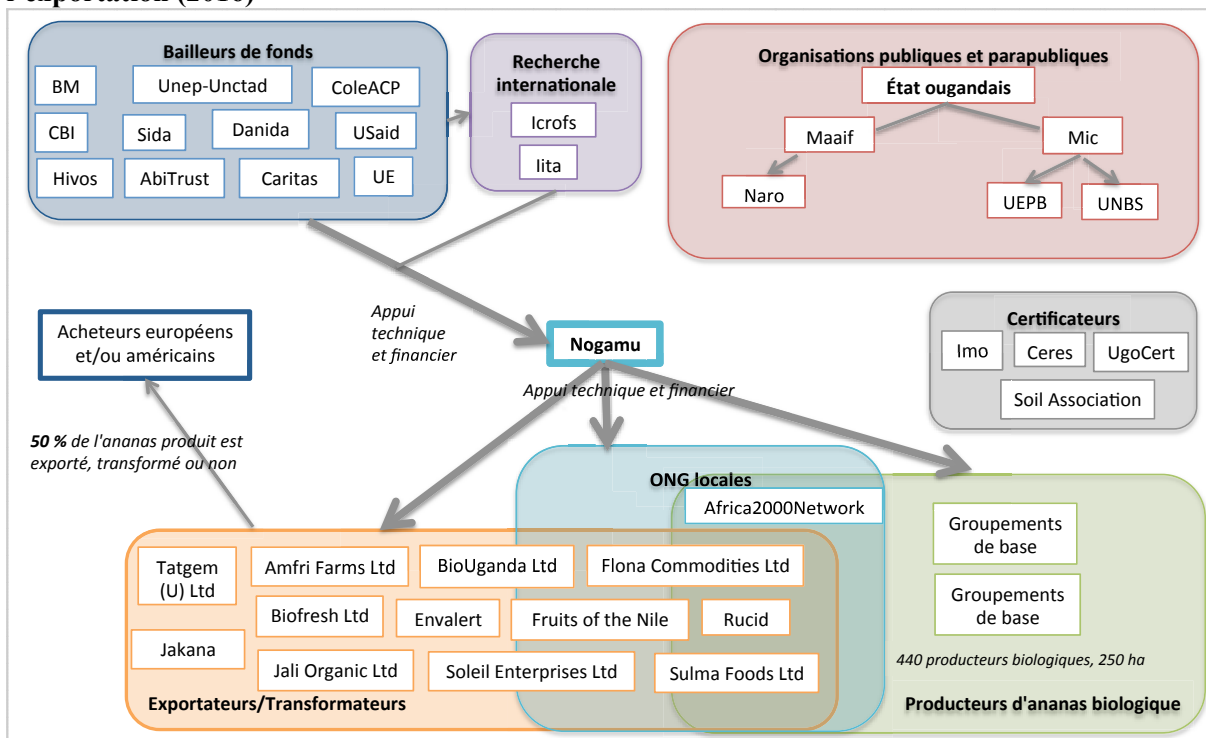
l'exportation (2010)

Bailleurs de fonds
BM
Unep-Unctad
ColeACP
CBI
Sida
Danida
USaid
Hivos
AbiTrust
Caritas
UE

Recherche internationale
Icrofs
Iita

Organisations publiques et parapubliques
État ougandais
Maaif
Mic
Naro
UEPB
UNBS

Appui technique et financier

Acheteurs européens et/ou américains

Nogamu

Certificateurs
Imo
Ceres
UgoCert
Soil Association

Appui technique et financier

50 % de l'ananas produit est exporté, transformé ou non

ONG locales
Africa2000Network

Groupements de base
Groupements de base

Tatgem (U) Ltd
Amfri Farms Ltd
BioUganda Ltd
Flona Commodities Ltd
Biofresh Ltd
Envalert
Fruits of the Nile
Rucid
Jakana
Jali Organic Ltd
Soleil Enterprises Ltd
Sulma Foods Ltd

440 producteurs biologiques, 250 ha

Exportateurs/Transformateurs

Producteurs d'ananas biologique